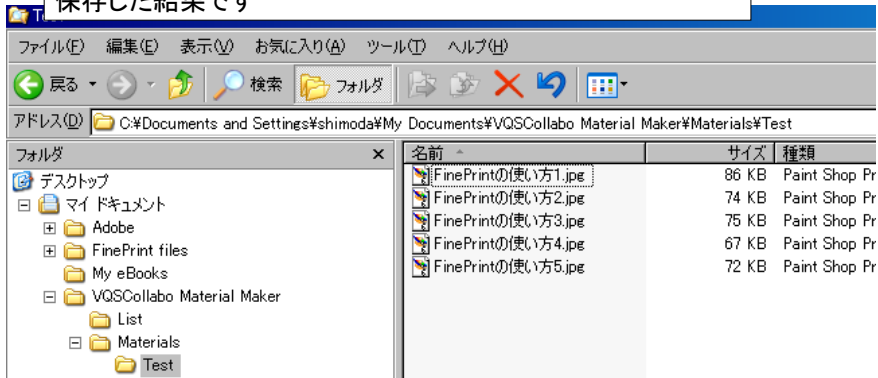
保存した結果です

Test

ファイル(F) 編集(E) 表示(V) お気に入り(A) ツール(T) ヘルプ(H)

戻る 検索 フォルダ

アドレス(D) C:¥Documents and Settings¥shimoda¥My Documents¥VQSCollabo Material Maker¥Materials¥Test

フォルダ ×

デスクトップ
マイ ドキュメント
Adobe
FinePrint files
My eBooks
VQSCollabo Material Maker
List
Materials
Test

| 名前 | サイズ | 種類 |
|---|---|---|
| FinePrintの使い方1.jpg | 86 KB | Paint Shop Pr |
| FinePrintの使い方2.jpg | 74 KB | Paint Shop Pr |
| FinePrintの使い方3.jpg | 75 KB | Paint Shop Pr |
| FinePrintの使い方4.jpg | 67 KB | Paint Shop Pr |
| FinePrintの使い方5.jpg | 72 KB | Paint Shop Pr |